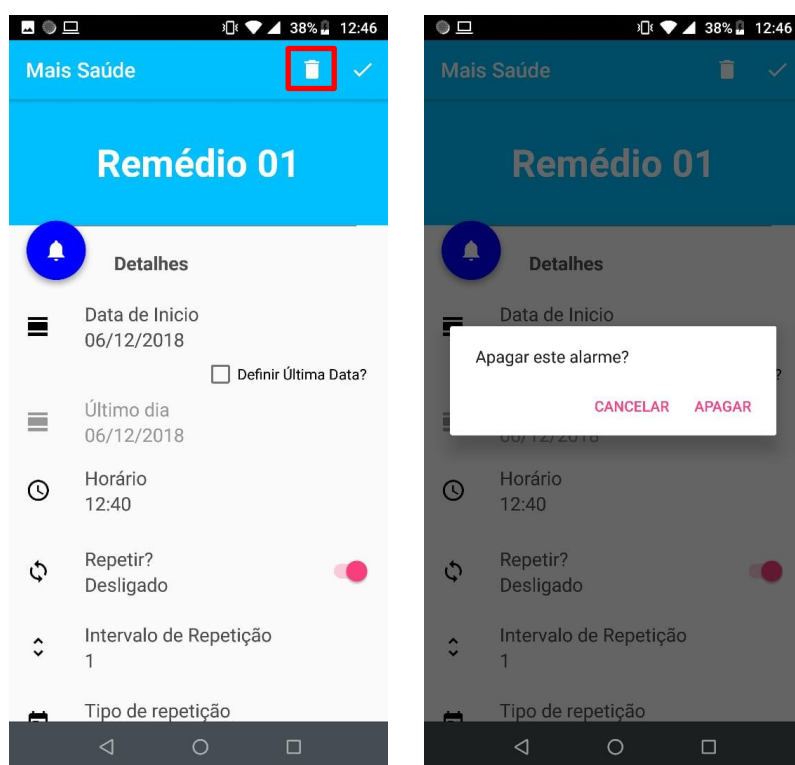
38% 12:46

Mais Saúde

Remédio 01

Detalhes

Data de Inicio
06/12/2018

Definir Última Data?

Último dia
06/12/2018

Horário
12:40

Repetir?
Desligado

Intervalo de Repetição
1

Tipo de repetição

38% 12:46

Mais Saúde

Remédio 01

Detalhes

Data de Inicio

Apagar este alarme?

CANCELAR APAGAR

06/12/2018

Horário
12:40

Repetir?
Desligado

Intervalo de Repetição
1

Tipo de repetição